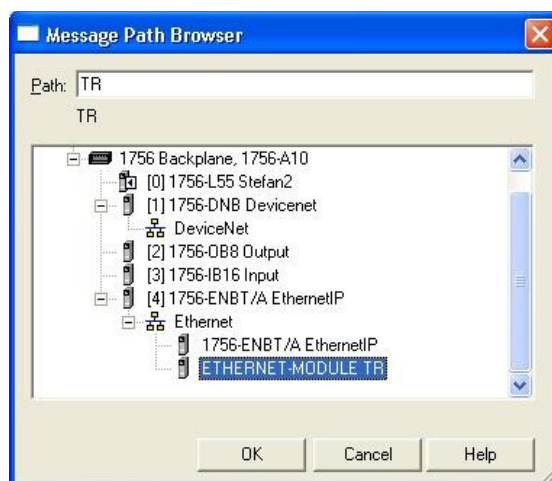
Message Path Browser

Path: TR

TR

1756 Backplane, 1756-A10
[0] 1756-L55 Stefan2
[1] 1756-DNB Devicenet
DeviceNet
[2] 1756-OB8 Output
[3] 1756-IB16 Input
[4] 1756-ENBT/A EthernetIP
Ethernet
1756-ENBT/A EthernetIP
ETHERNET-MODULE TR

OK
Cancel
Help